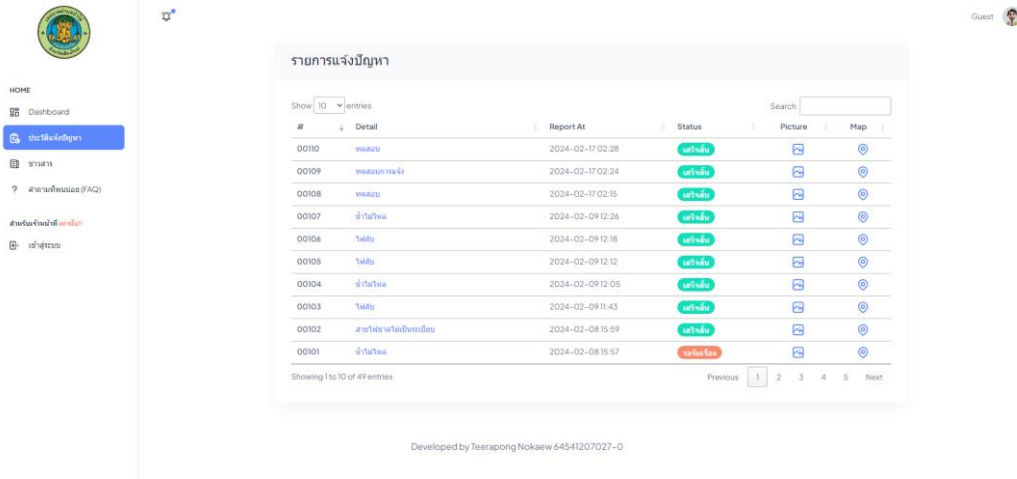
Guest

HOME

Dashboard

ประวัติแจ้งปัญหา

ข่าวสาร

คำถามที่พบบ่อย (FAQ)

สำหรับเจ้าหน้าที่ เท่านั้น!!

เข้าสู่ระบบ

รายการแจ้งปัญหา

Show 10 entries

Search:

| # | Detail | Report At | Status | Picture | Map |
|---|---|---|---|---|---|
| 00110 | ทดสอบ | 2024-02-17 02:28 | เสร็จสิ้น | | |
| 00109 | ทดสอบการแจ้ง | 2024-02-17 02:24 | เสร็จสิ้น | | |
| 00108 | ทดสอบ | 2024-02-17 02:15 | เสร็จสิ้น | | |
| 00107 | น้ำไม่ไหล | 2024-02-09 12:26 | เสร็จสิ้น | | |
| 00106 | ไฟดับ | 2024-02-09 12:18 | เสร็จสิ้น | | |
| 00105 | ไฟดับ | 2024-02-09 12:12 | เสร็จสิ้น | | |
| 00104 | น้ำไม่ไหล | 2024-02-09 12:05 | เสร็จสิ้น | | |
| 00103 | ไฟดับ | 2024-02-09 11:43 | เสร็จสิ้น | | |
| 00102 | สายไฟขาดไม่เป็นระเบียบ | 2024-02-08 15:59 | เสร็จสิ้น | | |
| 00101 | น้ำไม่ไหล | 2024-02-08 15:57 | รอรับเรื่อง | | |

Showing 1 to 10 of 49 entries

Previous 1 2 3 4 5 Next

Developed by Teerapong Nokaew 64541207027-0